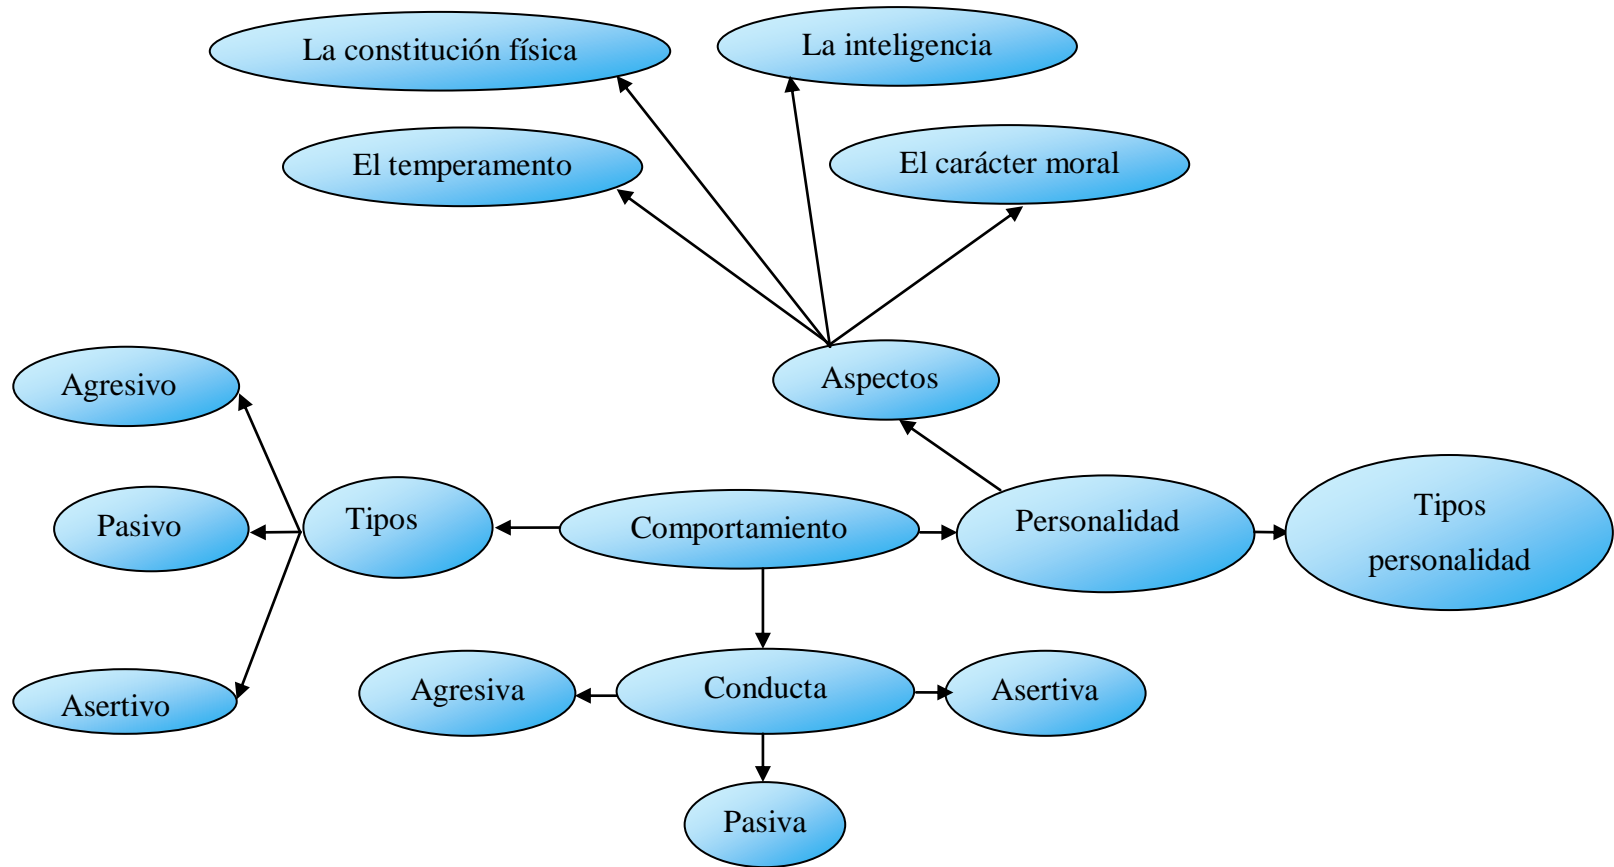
La constitución física

La inteligencia

El temperamento

El carácter moral

Aspectos

Agresivo

Pasivo

Asertivo

Tipos

Comportamiento

Personalidad

Tipos personalidad

Agresiva

Conducta

Asertiva

Pasiva